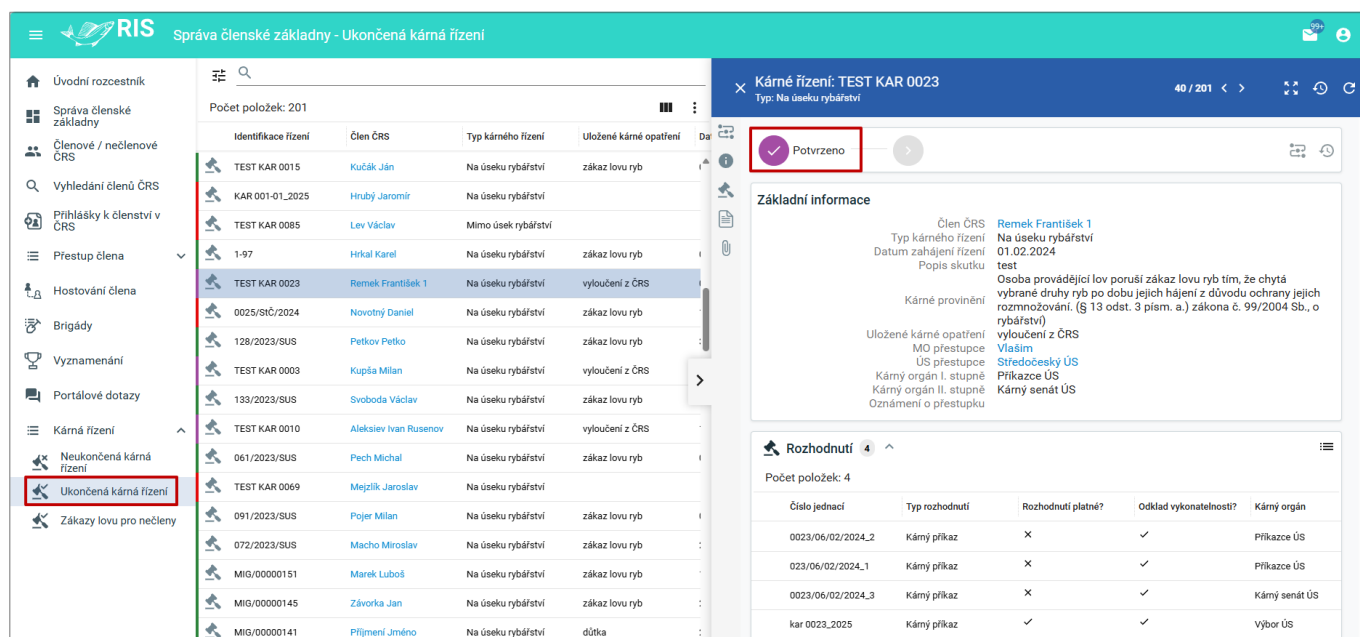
RIS Správa členské základny - Ukončená kárná řízení

99+

Úvodní rozcestník
Správa členské základny
Členové / nečlenové ČRS
Vyhledání členů ČRS
Přihlášky k členství v ČRS
Přestup člena
Hostování člena
Brigády
Vyznamenání
Portálové dotazy
Kárná řízení
Neukončená kárná řízení
Ukončená kárná řízení
Zákazy lovu pro nečleny

Počet položek: 201

| Identifikace řízení | Člen ČRS | Typ kárného řízení | Uložené kárné opatření | Da |
|---|---|---|---|---|
| TEST KAR 0015 | Kučák Ján | Na úseku rybářství | zákaz lovu ryb | |
| KAR 001-01_2025 | Hrubý Jaromír | Na úseku rybářství | | |
| TEST KAR 0085 | Lev Václav | Mimo úsek rybářství | | |
| 1-97 | Hrkal Karel | Na úseku rybářství | zákaz lovu ryb | |
| TEST KAR 0023 | Remek František 1 | Na úseku rybářství | vyloučení z ČRS | |
| 0025/StČ/2024 | Novotný Daniel | Na úseku rybářství | zákaz lovu ryb | |
| 128/2023/SUS | Petkov Petko | Na úseku rybářství | zákaz lovu ryb | |
| TEST KAR 0003 | Kupša Milan | Na úseku rybářství | vyloučení z ČRS | |
| 133/2023/SUS | Svoboda Václav | Na úseku rybářství | zákaz lovu ryb | |
| TEST KAR 0010 | Aleksiev Ivan Rusenov | Na úseku rybářství | vyloučení z ČRS | |
| 061/2023/SUS | Pech Michal | Na úseku rybářství | zákaz lovu ryb | |
| TEST KAR 0069 | Mejzlík Jaroslav | Na úseku rybářství | | |
| 091/2023/SUS | Pojer Milan | Na úseku rybářství | zákaz lovu ryb | |
| 072/2023/SUS | Macho Miroslav | Na úseku rybářství | zákaz lovu ryb | |
| MIG/00000151 | Marek Luboš | Na úseku rybářství | zákaz lovu ryb | |
| MIG/00000145 | Závorka Jan | Na úseku rybářství | zákaz lovu ryb | |
| MIG/00000141 | Příjmení Jméno | Na úseku rybářství | důtka | |

Kárné řízení: TEST KAR 0023
Typ: Na úseku rybářství
40 / 201

Potvrzeno

Základní informace
Člen ČRS Remek František 1
Typ kárného řízení Na úseku rybářství
Datum zahájení řízení 01.02.2024
Popis skutku test
Kárné provinění Osoba provádějící lov poruší zákaz lovu ryb tím, že chytá vybrané druhy ryb po dobu jejich hájení z důvodu ochrany jejich rozmnožování. (§ 13 odst. 3 písm. a.) zákona č. 99/2004 Sb., o rybářství)
Uložené kárné opatření vyloučení z ČRS
MO přestupce Vlašim
ÚS přestupce Středočeský ÚS
Kárný orgán I. stupně Příkazce ÚS
Kárný orgán II. stupně Kárný senát ÚS
Oznámení o přestupku

Rozhodnutí 4
Počet položek: 4

| Číslo jednací | Typ rozhodnutí | Rozhodnutí platné? | Odklad vykonatelnosti? | Kárný orgán |
|---|---|---|---|---|
| 0023/06/02/2024_2 | Kárný příkaz | × | ✓ | Příkazce ÚS |
| 023/06/02/2024_1 | Kárný příkaz | × | ✓ | Příkazce ÚS |
| 0023/06/02/2024_3 | Kárný příkaz | × | ✓ | Kárný senát ÚS |
| kar 0023_2025 | Kárný příkaz | ✓ | ✓ | Výbor ÚS |